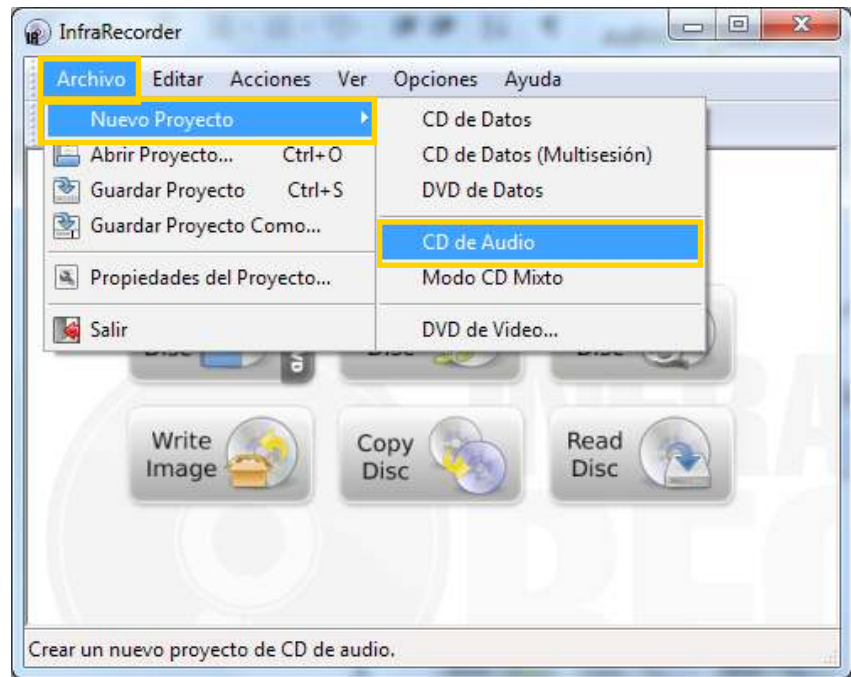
InfraRecorder

Archivo Editar Acciones Ver Opciones Ayuda

Nuevo Proyecto
Abrir Proyecto... Ctrl+O
Guardar Proyecto Ctrl+S
Guardar Proyecto Como...
Propiedades del Proyecto...
Salir

CD de Datos
CD de Datos (Multisesión)
DVD de Datos
CD de Audio
Modo CD Mixto
DVD de Video...

Write Image
Copy Disc
Read Disc

Crear un nuevo proyecto de CD de audio.